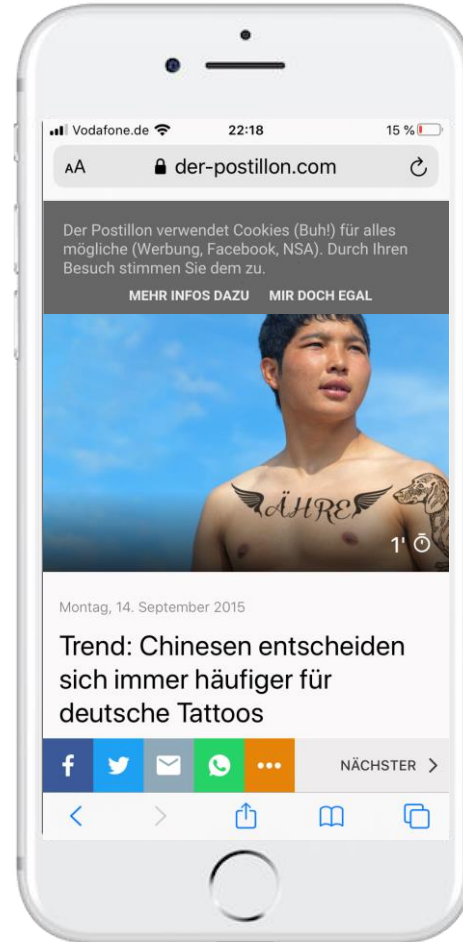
Vodafone.de 22:18 15 %

AA der-postillon.com

Der Postillon verwendet Cookies (Buh!) für alles mögliche (Werbung, Facebook, NSA). Durch Ihren Besuch stimmen Sie dem zu.

MEHR INFOS DAZU MIR DOCH EGAL

ÄHRE

1'

Montag, 14. September 2015

Trend: Chinesen entscheiden sich immer häufiger für deutsche Tattoos

NÄCHSTER